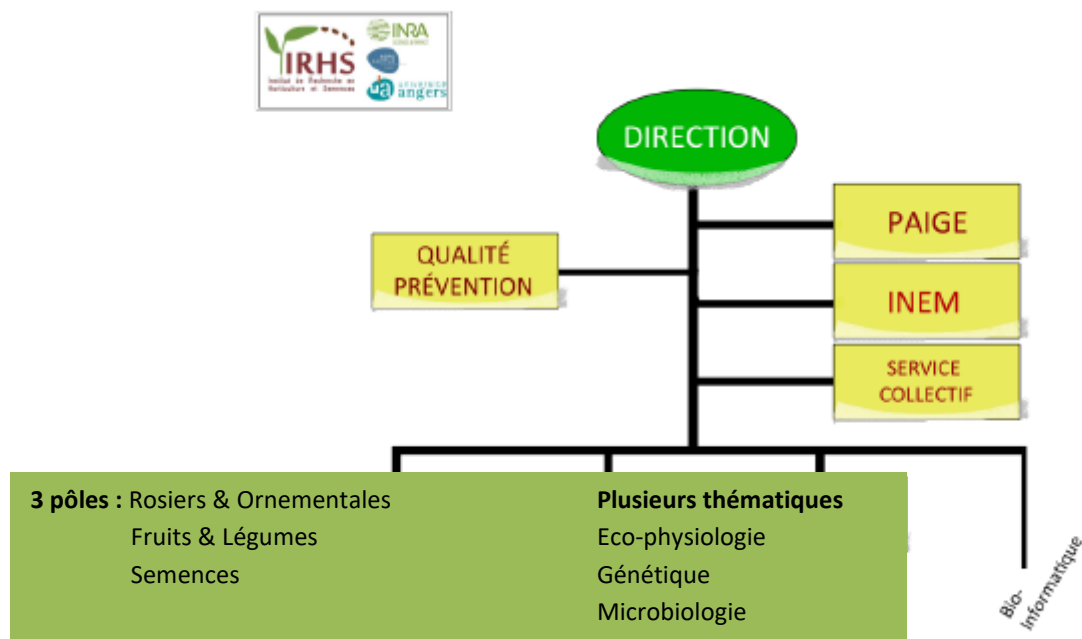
IRHS
Institut de Recherche en Horticulture et Semences
INRA
angers

DIRECTION

PAIGE

INEM

SERVICE COLLECTIF

QUALITÉ PRÉVENTION

**3 pôles :** Rosiers & Ornementales
Fruits & Légumes
Semences

**Plusieurs thématiques**
Eco-physiologie
Génétique
Microbiologie

Bio-Informatique